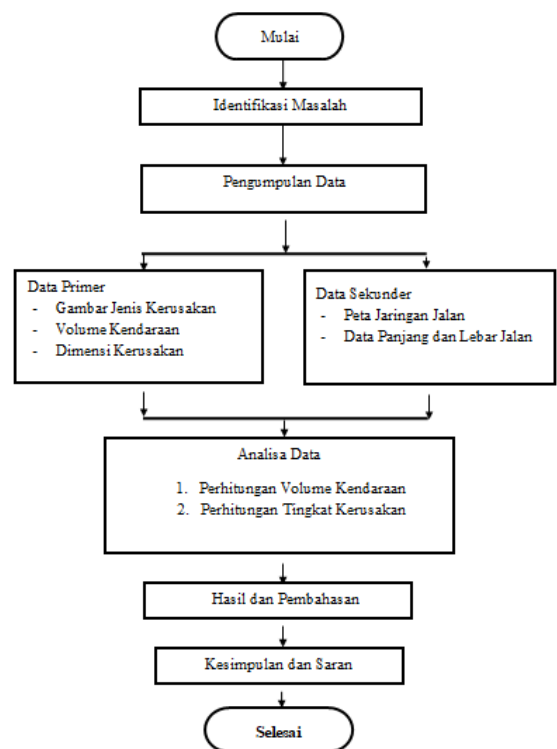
Mulai

Identifikasi Masalah

Pengumpulan Data

Data Primer
- Gambar Jenis Kerusakan
- Volume Kendaraan
- Dimensi Kerusakan

Data Sekunder
- Peta Jaringan Jalan
- Data Panjang dan Lebar Jalan

Analisa Data
1. Perhitungan Volume Kendaraan
2. Perhitungan Tingkat Kerusakan

Hasil dan Pembahasan

Kesimpulan dan Saran

Selesai